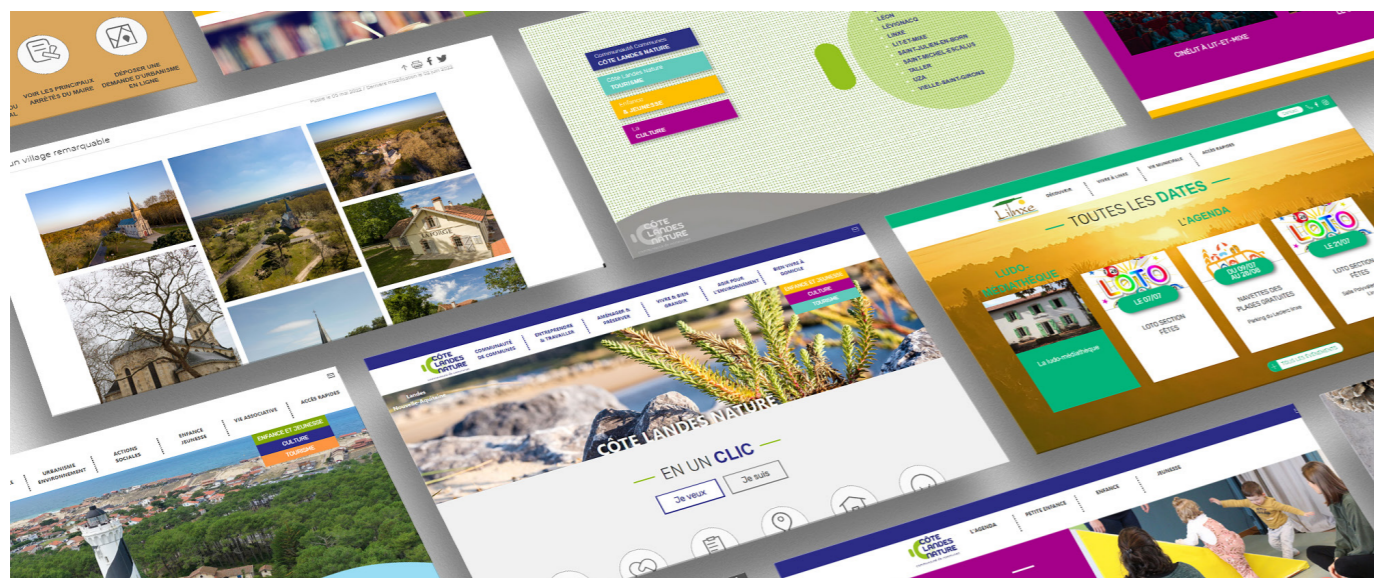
VOIR LES PRINCIPAUX ARRÊTÉS DU MAIRE

DÉPOSER UNE DEMANDE D'URBANISME EN LIGNE

un village remarquable

Communauté Communes CÔTE LANDES NATURE

Côte Landes Nature TOURISME

Enfance & JEUNESSE

La CULTURE

LÉON
LÉVIGNACQ
LINXE
LIT-ET-MIXE
SAINT-JULIEN-EN-BORN
SAINT-MICHEL-ESCALUS
TALLER
UZA
VIELLE-SAINT-GIRONS

CÔTE LANDES NATURE

CINÉLIT À LIT-ET-MIXE

Linxe

DÉCOUVRIR

VIVRE À LINXE

VIE MUNICIPALE

ACCÈS RAPIDES

TOUTES LES DATES

L'AGENDA

LUDO-MÉDIATHÈQUE

La ludo-médiathèque

LOTO

LE 07/07

LOTO SECTION FÊTES

DU 01/07 AU 30/08

NAVETTES DES PLAGES GRATUITES

LOTO

LE 21/07

LOTO SECTION FÊTES

Tous les évènements

CÔTE LANDES NATURE

COMMUNAUTÉ DE COMMUNES

ENTREPRENDRE & TRAVAILLER

AMÉNAGER & PRÉSERVER

VIVRE ET BIEN GRANDIR

AGIR POUR L'ENVIRONNEMENT

BIEN VIVRE À DOMICILE

ENFANCE ET JEUNESSE

CULTURE

TOURISME

CÔTE LANDES NATURE

EN UN CLIC

Je veux

Je suis

URBANISME ENVIRONNEMENT

ACTIONS SOCIALES

ENFANCE JEUNESSE

VIE ASSOCIATIVE

ACCÈS RAPIDES

ENFANCE ET JEUNESSE

CULTURE

TOURISME

CÔTE LANDES NATURE

L'AGENDA

PETITE ENFANCE

ENFANCE

JEUNESSE